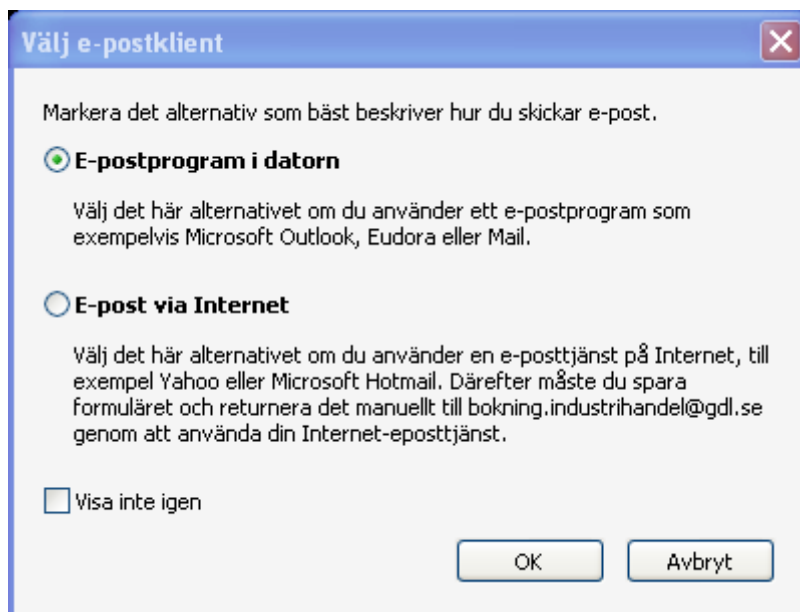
Välj e-postklient

Markera det alternativ som bäst beskriver hur du skickar e-post.

E-postprogram i datorn

Välj det här alternativet om du använder ett e-postprogram som exempelvis Microsoft Outlook, Eudora eller Mail.

E-post via Internet

Välj det här alternativet om du använder en e-posttjänst på Internet, till exempel Yahoo eller Microsoft Hotmail. Därefter måste du spara formuläret och returnera det manuellt till bokning.industrihandel@gdl.se genom att använda din Internet-eposttjänst.

Visa inte igen

OK

Avbryt